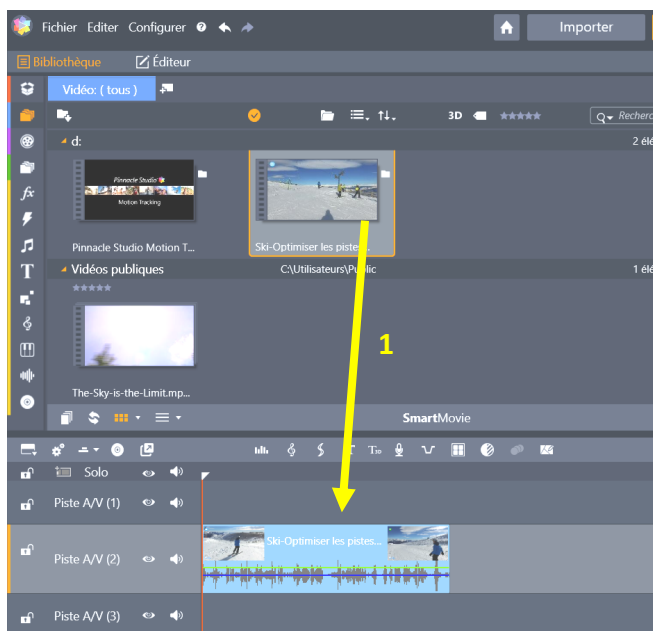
Fichier Editer Configurer

Importer

Bibliothèque Éditeur

Vidéo: ( tous )

3D

Recherc

d:

2 élé

Pinnacle Studio

Motion Tracking

Pinnacle Studio Motion T...

Ski-Optimiser les pistes...

Vidéos publiques

C:\Utilisateurs\Public

1 él

The-Sky-is-the-Limit.mp...

SmartMovie

1

Solo

Piste A/V (1)

Piste A/V (2)

Ski-Optimiser les pistes...

Piste A/V (3)